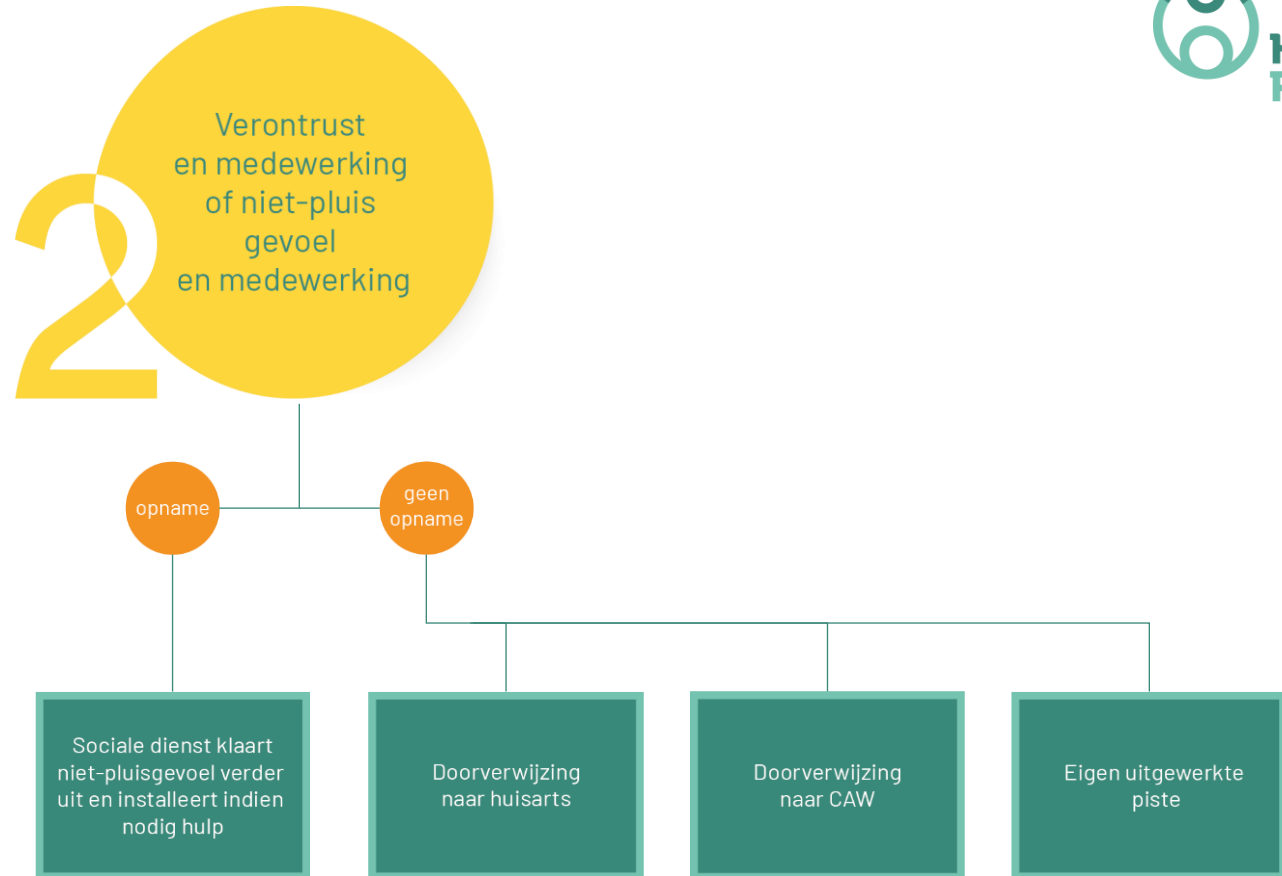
2

Verontrust en medewerking of niet-pluis gevoel en medewerking

opname

geen opname

Sociale dienst klaart niet-pluisgevoel verder uit en installeert indien nodig hulp

Doorverwijzing naar huisarts

Doorverwijzing naar CAW

Eigen uitgewerkte piste